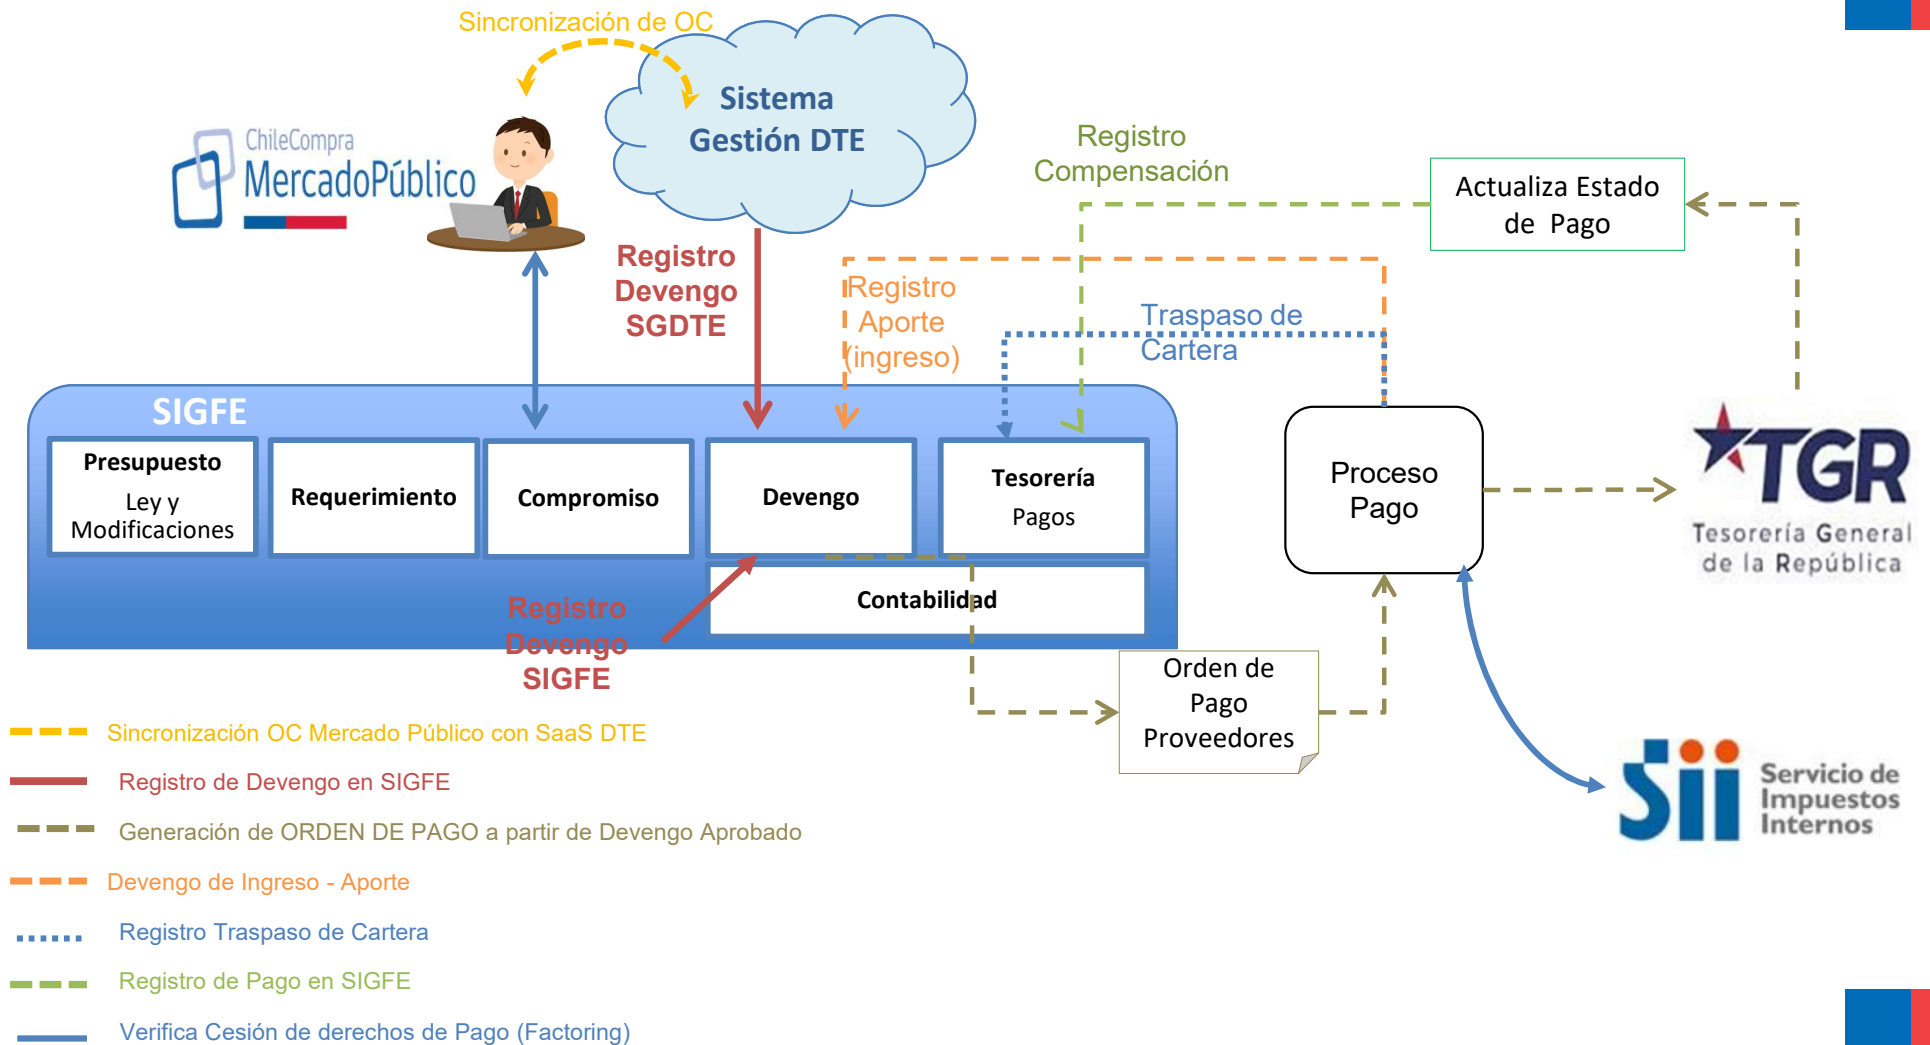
Sincronización de OC

Sistema Gestión DTE

ChileCompra MercadoPúblico

Registro Compensación

Actualiza Estado de Pago

Registro Devengo SGDTE

Registro Aporte (ingreso)

Traspaso de Cartera

SIGFE

Presupuesto
Ley y Modificaciones

Requerimiento

Compromiso

Devengo

Tesorería
Pagos

Contabilidad

Proceso Pago

TGR
Tesorería General de la República

Registro Devengo SIGFE

Orden de Pago Proveedores

Sii Servicio de Impuestos Internos

Sincronización OC Mercado Público con SaaS DTE

Registro de Devengo en SIGFE

Generación de ORDEN DE PAGO a partir de Devengo Aprobado

Devengo de Ingreso - Aporte

Registro Traspaso de Cartera

Registro de Pago en SIGFE

Verifica Cesión de derechos de Pago (Factoring)